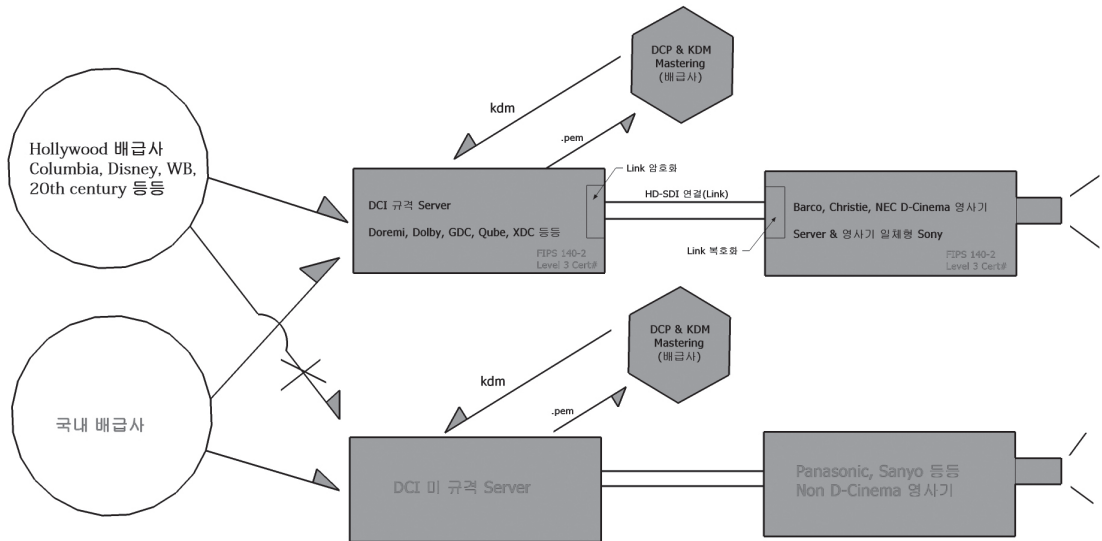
DCP & KDM Mastering (배급사)

kdm

.pem

Hollywood 배급사 Columbia, Disney, WB, 20th century 등등

Link 암호화

DCI 규격 Server

Doremi, Dolby, GDC, Qube, XDC 등등

FIPS 140-2 Level 3 Cert#

HD-SDI 연결(Link)

Link 복호화

Barco, Christie, NEC D-Cinema 영사기

Server & 영사기 일체형 Sony

FIPS 140-2 Level 3 Cert#

DCP & KDM Mastering (배급사)

kdm

.pem

국내 배급사

DCI 미 규격 Server

Panasonic, Sanyo 등등 Non D-Cinema 영사기